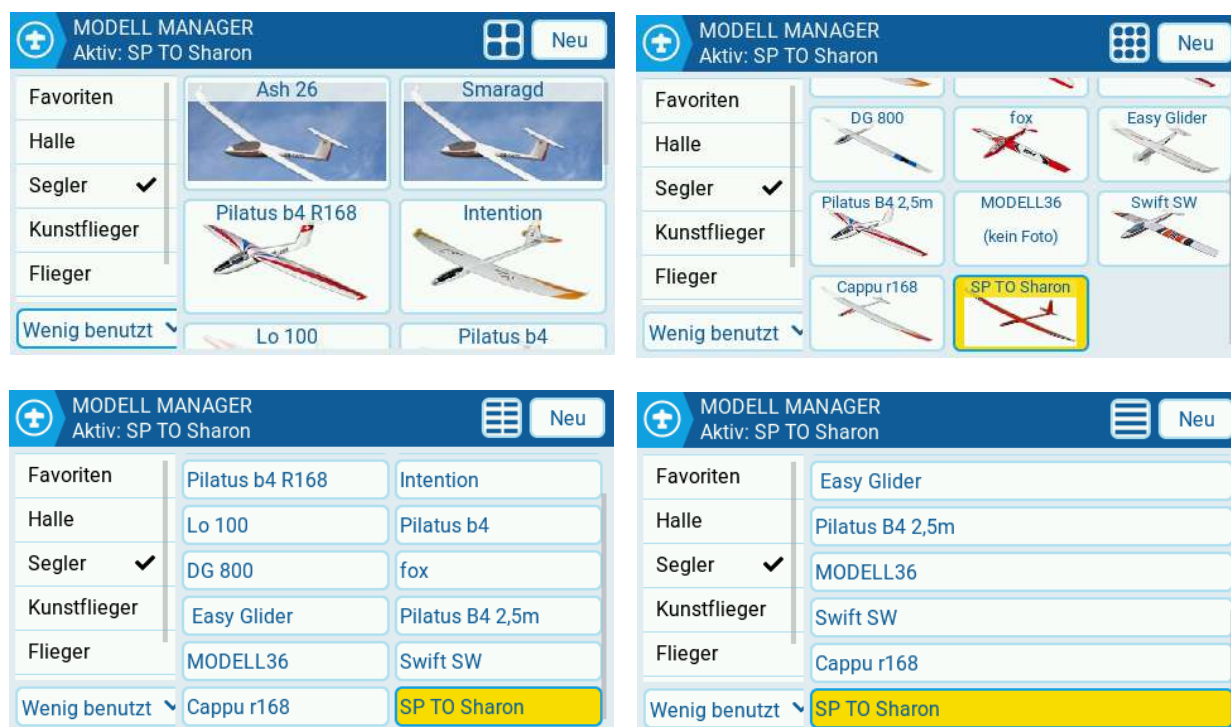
MODELL MANAGER
Aktiv: SP TO Sharon
Neu

Favoriten
Halle
Segler ✔
Kunstflieger
Flieger
Wenig benutzt

Ash 26
Smaragd
Pilatus b4 R168
Intention
Lo 100
Pilatus b4

MODELL MANAGER
Aktiv: SP TO Sharon
Neu

Favoriten
Halle
Segler ✔
Kunstflieger
Flieger
Wenig benutzt

DG 800
fox
Easy Glider
Pilatus B4 2,5m
MODELL36
(kein Foto)
Swift SW
Cappu r168
SP TO Sharon

MODELL MANAGER
Aktiv: SP TO Sharon
Neu

Favoriten
Halle
Segler ✔
Kunstflieger
Flieger
Wenig benutzt

Pilatus b4 R168
Intention
Lo 100
Pilatus b4
DG 800
fox
Easy Glider
Pilatus B4 2,5m
MODELL36
Swift SW
Cappu r168
SP TO Sharon

MODELL MANAGER
Aktiv: SP TO Sharon
Neu

Favoriten
Halle
Segler ✔
Kunstflieger
Flieger
Wenig benutzt

Easy Glider
Pilatus B4 2,5m
MODELL36
Swift SW
Cappu r168
SP TO Sharon